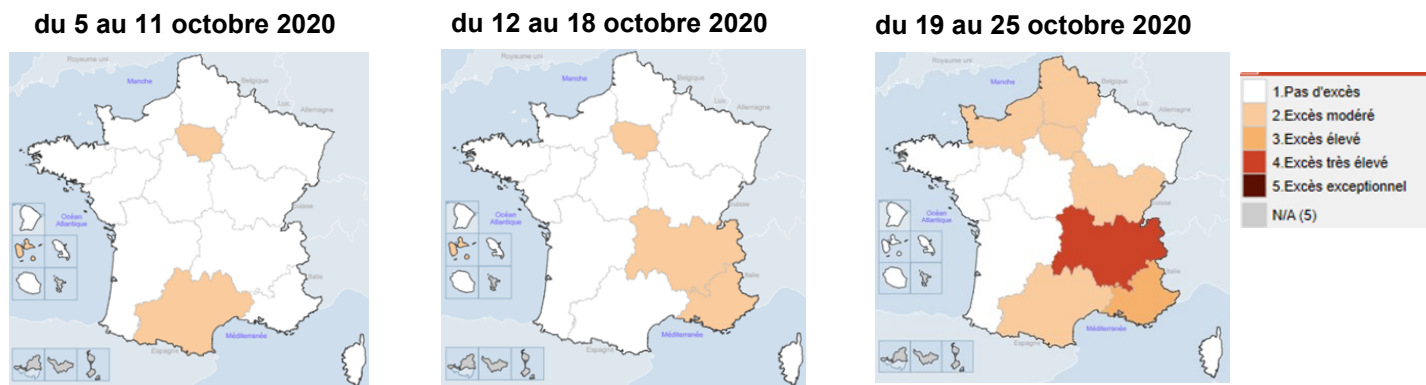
du 5 au 11 octobre 2020

Royaume uni
Manche
Belgique
Lux.
Allemagne
Suisse
Océan Atlantique
Italie
Espagne
Méditerranée

du 12 au 18 octobre 2020

Royaume uni
Manche
Belgique
Lux.
Allemagne
Suisse
Océan Atlantique
Italie
Espagne
Méditerranée

du 19 au 25 octobre 2020

Royaume uni
Manche
Belgique
Lux.
Allemagne
Suisse
Océan Atlantique
Italie
Espagne
Méditerranée

1.Pas d'excès
2.Excès modéré
3.Excès élevé
4.Excès très élevé
5.Excès exceptionnel
N/A (5)